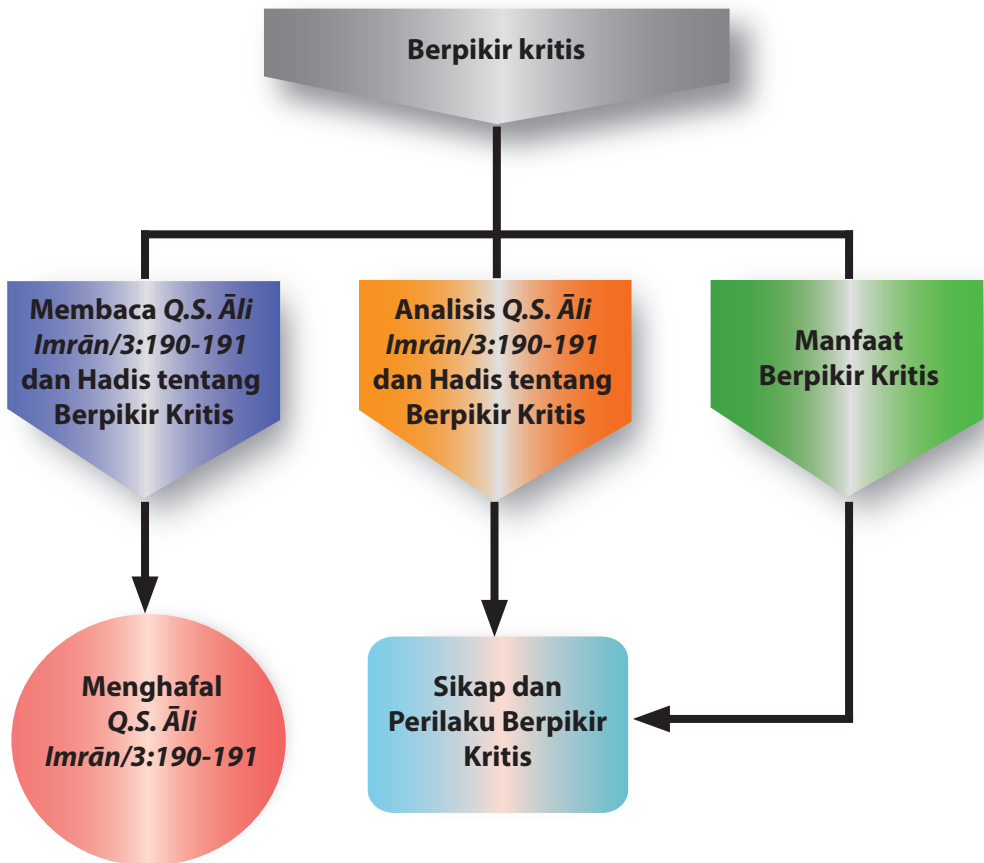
Berpikir kritis

Membaca Q.S. Āli Imrān/3:190-191 dan Hadis tentang Berpikir Kritis

Analisis Q.S. Āli Imrān/3:190-191 dan Hadis tentang Berpikir Kritis

Manfaat Berpikir Kritis

Menghafal Q.S. Āli Imrān/3:190-191

Sikap dan Perilaku Berpikir Kritis